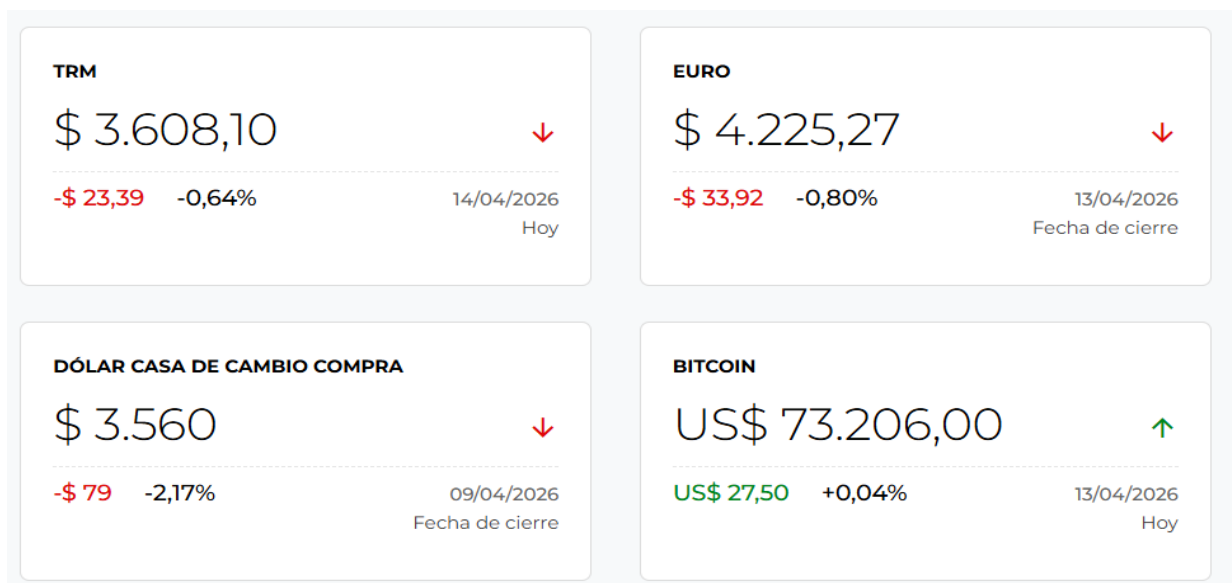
TRM

$ 3.608,10

-$ 23,39 -0,64% 14/04/2026 Hoy

EURO

$ 4.225,27

-$ 33,92 -0,80% 13/04/2026 Fecha de cierre

DÓLAR CASA DE CAMBIO COMPRA

$ 3.560

-$ 79 -2,17% 09/04/2026 Fecha de cierre

BITCOIN

US$ 73.206,00

US$ 27,50 +0,04% 13/04/2026 Hoy